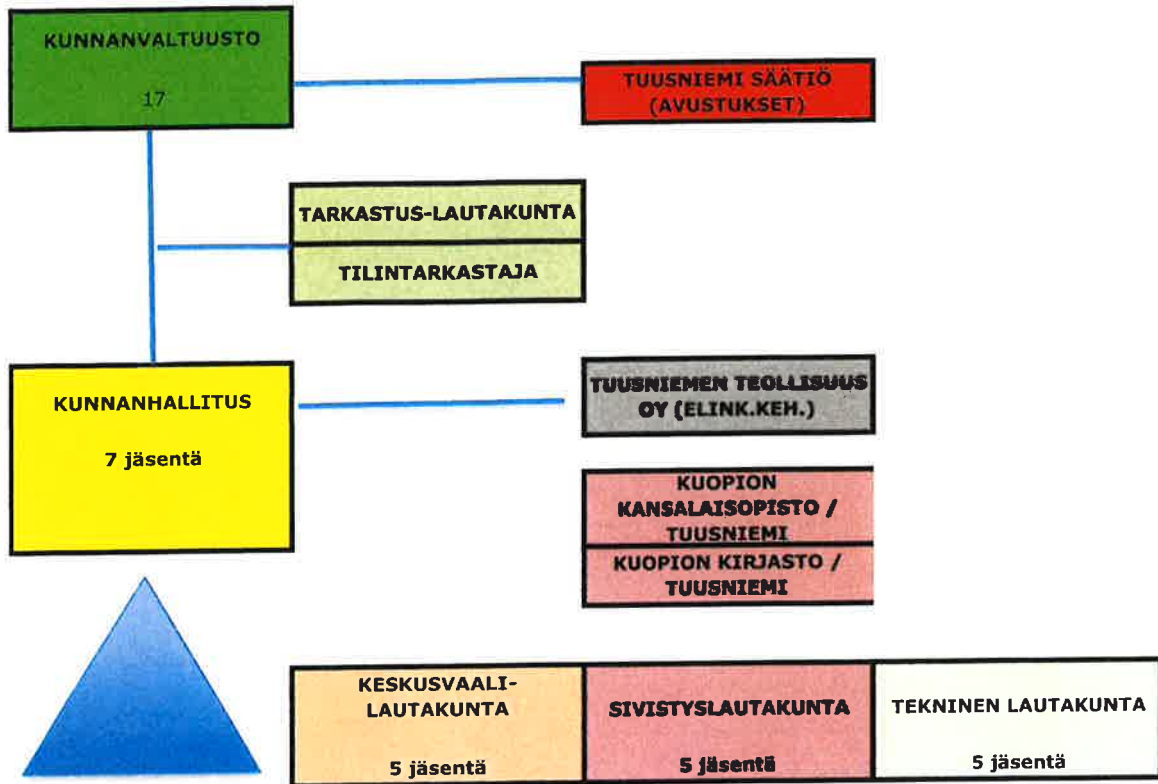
KUNNANVALTUUSTO

17

TUUSNIEMI SÄÄTIÖ (AVUSTUKSET)

TARKASTUS-LAUTAKUNTA

TILINTARKASTAJA

KUNNANHALLITUS

7 jäsentä

TUUSNIEMEN TEOLLISUUS OY (ELINK.KEH.)

KUOPION KANSALAISOPISTO / TUUSNIEMI

KUOPION KIRJASTO / TUUSNIEMI

KESKUSVAALI-LAUTAKUNTA

5 jäsentä

SIVISTYSLAUTAKUNTA

5 jäsentä

TEKNINEN LAUTAKUNTA

5 jäsentä